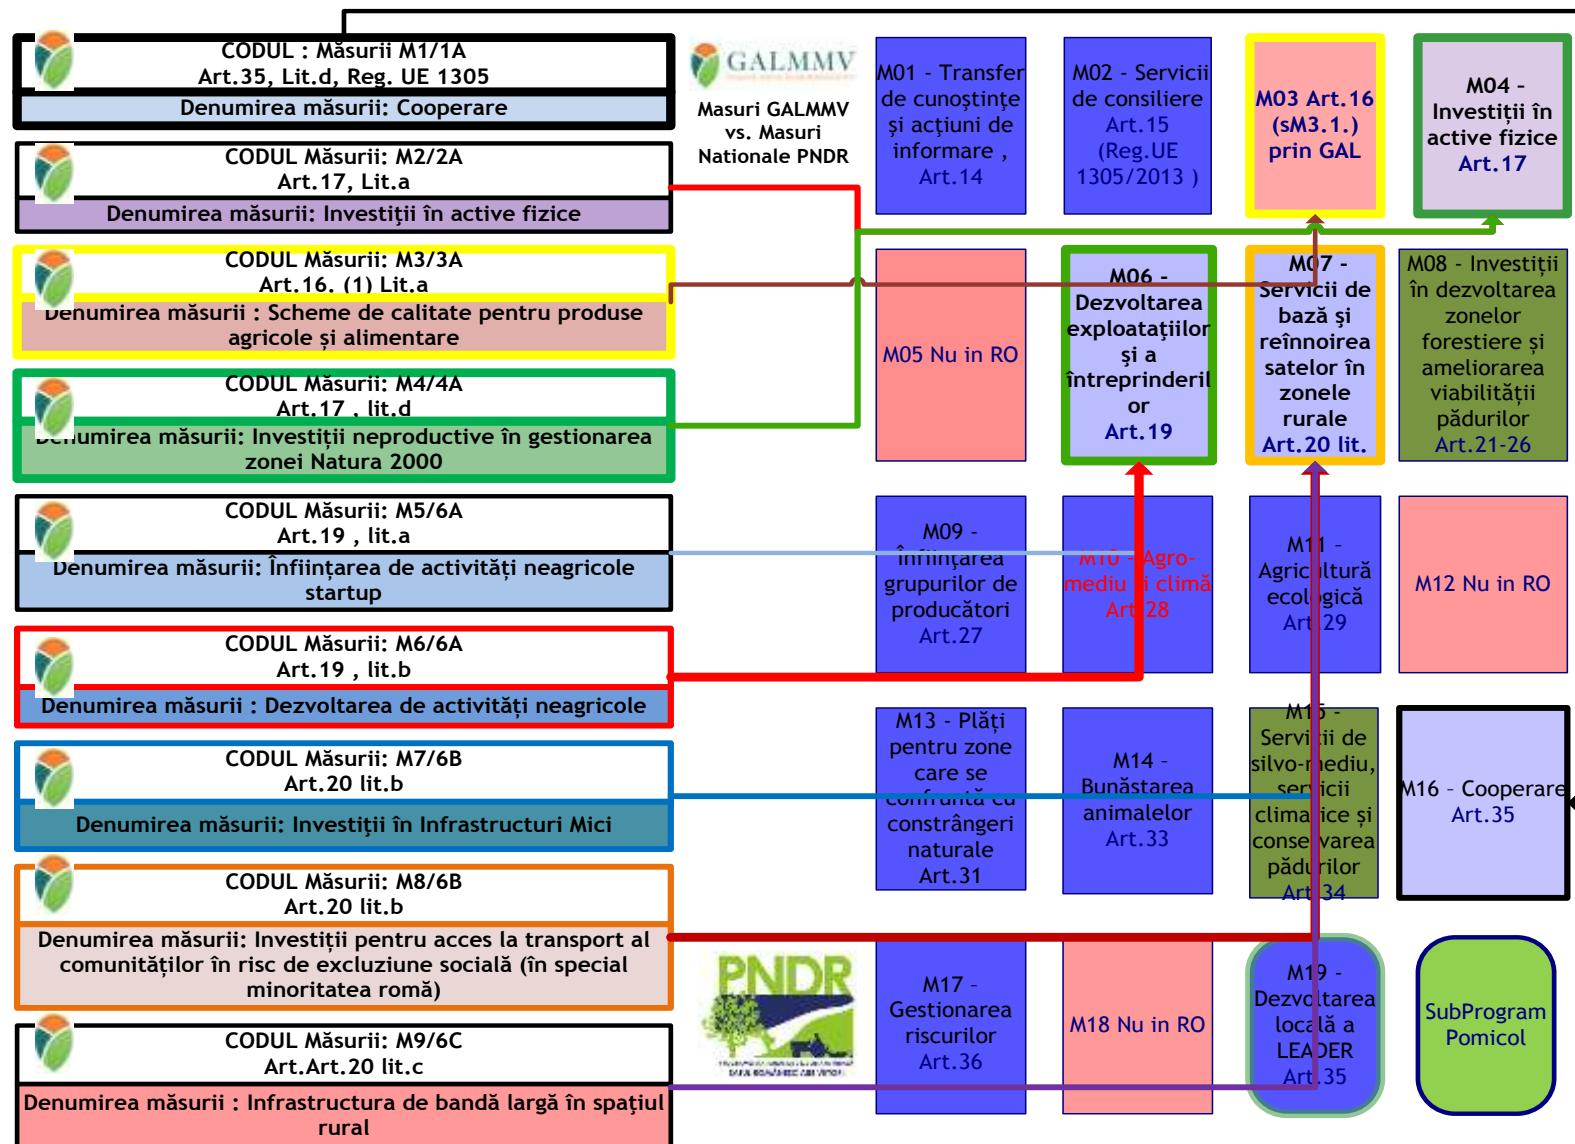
CODUL : Măsurii M1/1A
Art.35, Lit.d, Reg. UE 1305
Denumirea măsurii: Cooperare

CODUL Măsurii: M2/2A
Art.17, Lit.a
Denumirea măsurii: Investiții în active fizice

CODUL Măsurii: M3/3A
Art.16. (1) Lit.a
Denumirea măsurii : Scheme de calitate pentru produse agricole și alimentare

CODUL Măsurii: M4/4A
Art.17 , lit.d
Denumirea măsurii: Investiții neproductive în gestionarea zonei Natura 2000

CODUL Măsurii: M5/6A
Art.19 , lit.a
Denumirea măsurii: Înființarea de activități neagricole startup

CODUL Măsurii: M6/6A
Art.19 , lit.b
Denumirea măsurii : Dezvoltarea de activități neagricole

CODUL Măsurii: M7/6B
Art.20 lit.b
Denumirea măsurii: Investiții în Infrastructuri Mici

CODUL Măsurii: M8/6B
Art.20 lit.b
Denumirea măsurii: Investiții pentru acces la transport al comunităților în risc de excluziune socială (în special minoritatea romă)

CODUL Măsurii: M9/6C
Art.Art.20 lit.c
Denumirea măsurii : Infrastructura de bandă largă în spațiul rural

GALMMV
Masuri GALMMV vs. Masuri Nationale PNDR

M01 - Transfer de cunoștințe și acțiuni de informare , Art.14

M02 - Servicii de consiliere Art.15 (Reg.UE 1305/2013 )

M03 Art.16 (sM3.1.) prin GAL

M04 - Investiții în active fizice Art.17

M05 Nu in RO

M06 - Dezvoltarea exploatațiilor și a întreprinderilor Art.19

M07 - Servicii de bază și reînnoirea satelor în zonele rurale Art.20 lit.

M08 - Investiții în dezvoltarea zonelor forestiere și ameliorarea viabilității pădurilor Art.21-26

M09 - Înființarea grupurilor de producători Art.27

M10 - Agro-mediu și climă Art.28

M11 - Agricultură ecologică Art.29

M12 Nu in RO

M13 - Plăți pentru zone care se confruntă cu constrângeri naturale Art.31

M14 - Bunăstarea animalelor Art.33

M15 - Servicii de silvo-mediu, servicii climatice și conservarea pădurilor Art.34

M16 - Cooperare Art.35

PNDR

M17 - Gestionarea riscurilor Art.36

M18 Nu in RO

M19 - Dezvoltarea locală a LEADER Art.35

SubProgram Pomicol